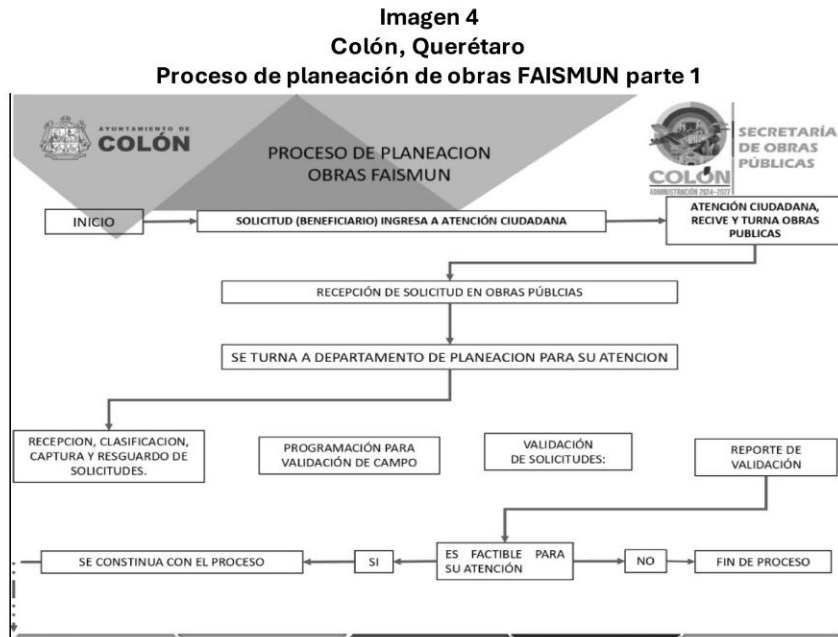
Imagen 4
Colón, Querétaro
Proceso de planeación de obras FAISMUN parte 1

AYUNTAMIENTO DE COLÓN

PROCESO DE PLANEACION OBRAS FAISMUN

COLÓN ADMINISTRACIÓN 2024-2027

SECRETARÍA DE OBRAS PÚBLICAS

INICIO

SOLICITUD (BENEFICIARIO) INGRESA A ATENCIÓN CIUDADANA

ATENCIÓN CIUDADANA, RECIVE Y TURNA OBRAS PUBLICAS

RECEPCIÓN DE SOLICITUD EN OBRAS PÚBLCIAS

SE TURNA A DEPARTAMENTO DE PLANEACION PARA SU ATENCION

RECEPCION, CLASIFICACION, CAPTURA Y RESGUARDO DE SOLICITUDES.

PROGRAMACIÓN PARA VALIDACIÓN DE CAMPO

VALIDACIÓN DE SOLICITUDES:

REPORTE DE VALIDACIÓN

ES FACTIBLE PARA SU ATENCIÓN

SI

NO

SE CONSTINUA CON EL PROCESO

FIN DE PROCESO